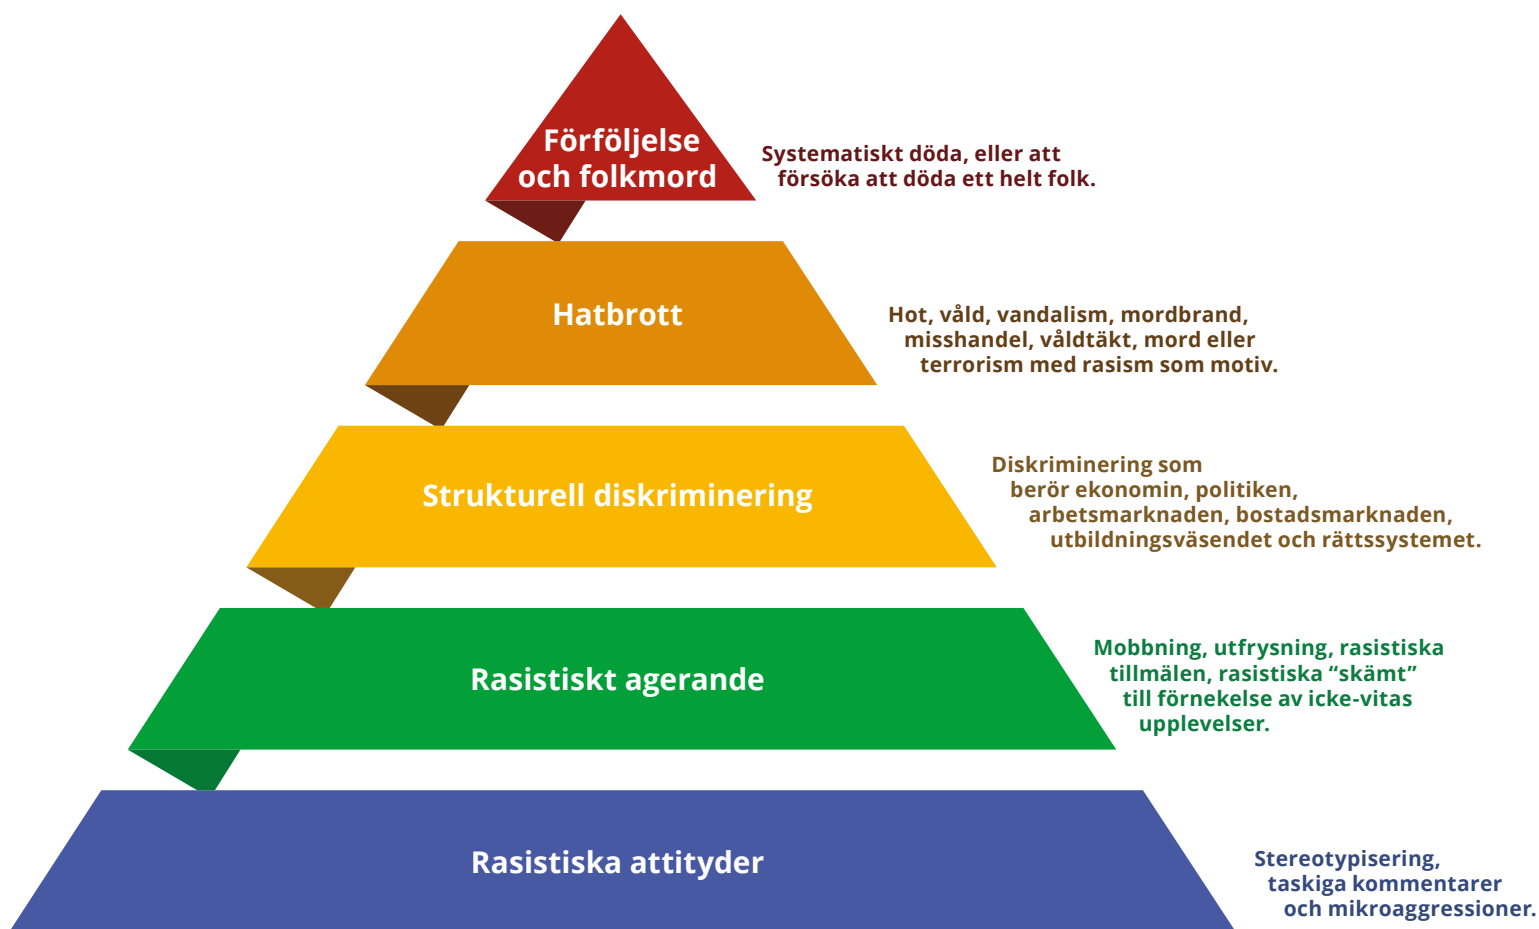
Förföljelse och folkmord

Systematiskt döda, eller att försöka att döda ett helt folk.

Hatbrott

Hot, våld, vandalism, mordbrand, misshandel, våldtäkt, mord eller terrorism med rasism som motiv.

Strukturell diskriminering

Diskriminering som berör ekonomin, politiken, arbetsmarknaden, bostadsmarknaden, utbildningsväsendet och rättssystemet.

Rasistiskt agerande

Mobbning, utfrysning, rasistiska tillmälen, rasistiska "skämt" till förnekelse av icke-vitas upplevelser.

Rasistiska attityder

Stereotypisering, taskiga kommentarer och mikroaggressioner.